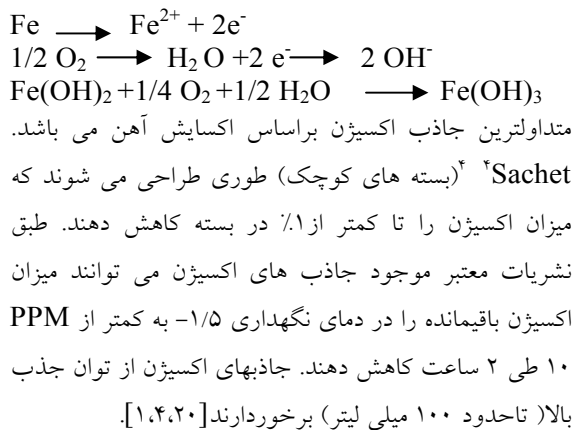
$Fe \longrightarrow Fe^{2+} + 2e^-$
$1/2\ O_2 \longrightarrow H_2O + 2e^- \longrightarrow 2\ OH^-$
$Fe(OH)_2 + 1/4\ O_2 + 1/2\ H_2O \longrightarrow Fe(OH)_3$
متداولترین جاذب اکسیژن براساس اکسایش آهن می باشد. Sachet$^4$ (بسته های کوچک) طوری طراحی می شوند که میزان اکسیژن را تا کمتر از۱٪ در بسته کاهش دهند. طبق نشریات معتبر موجود جاذب های اکسیژن می توانند میزان اکسیژن باقیمانده را در دمای نگهداری ۱/۵- به کمتر از PPM ۱۰ طی ۲ ساعت کاهش دهند. جاذبهای اکسیژن از توان جذب بالا( تاحدود ۱۰۰ میلی لیتر) برخوردارند[۱،۴،۲۰].